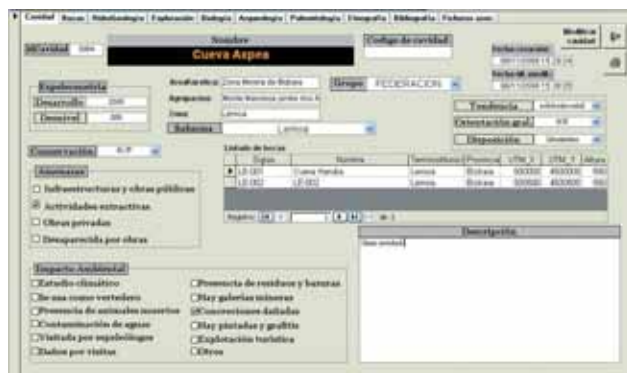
Cavidad | Bocas | Hidrobiología | Exploración | Biología | Arqueología | Paleontología | Etnografía | Bibliografía | Fichero asoc.

Id cavidad 5004

Nombre
Cueva Aspea

Código de cavidad

Modificar cavidad

Fecha creación 08/11/2008 11:28:24
Fecha últ. modif. 08/11/2008 11:30:25

Espeleometría
Desarrollo 2000
Desnivel 300

Afloramiento Zona Minera de Bizkaia
Agrupación Monte Mancorua jurídico Urci S.
Zona Lemoa
Subzona Lemoa

Grupo FEDERACION

Tendencia subhorizontal
Orientación gral. NW
Disposición Ubicable

Conservación BUE

Amenazas
☐ Infraestructuras y obras públicas
☒ Actividades extractivas
☐ Obras privadas
☐ Desaparecida por obras

Listado de bocas

| | Sigla | Nombre | Termmunicip | Provincia | UTM_X | UTM_Y | Altura |
|---|---|---|---|---|---|---|---|
| ▶ | LE-001 | Cueva Handia | Lemoa | Bizkaia | 500000 | 4800000 | 500 |
| | LE-002 | LE-002 | Lemoa | Bizkaia | 500000 | 4800000 | 500 |

Registro: 1 de 2

Descripción
Gran cavidad

Impacto Ambiental
☐ Estudio climático
☐ Se usa como vertedero
☐ Presencia de animales muertos
☐ Contaminación de aguas
☐ Visitada por espeleólogos
☐ Daños por visitas
☐ Presencia de residuos y basuras
☐ Hay galerías mineras
☒ Concreciones dañadas
☐ Hay pintadas y graffitis
☐ Explotación turística
☐ Otros